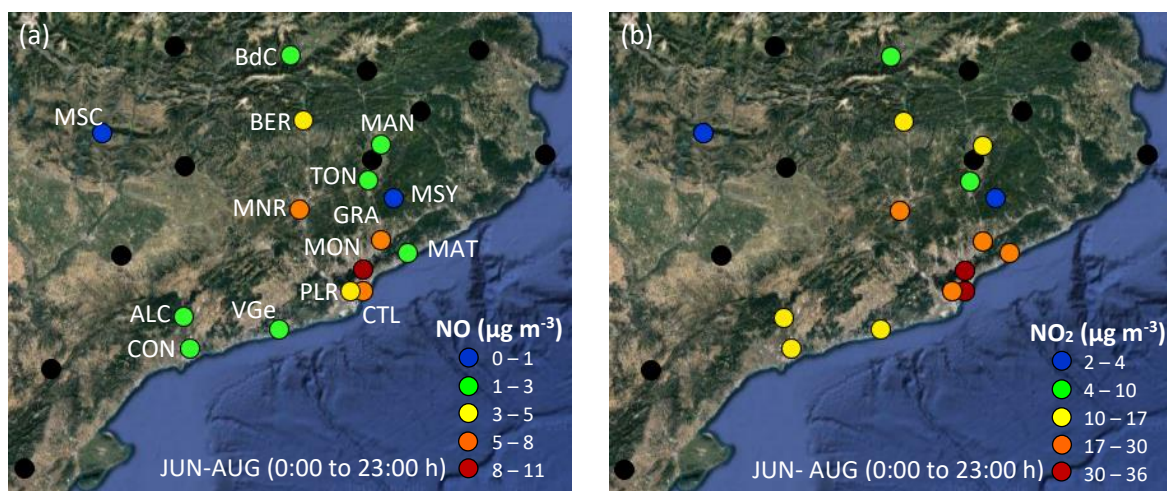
(a)

BdC
MSC
BER
MAN
TON
MSY
MNR
GRA
MON
MAT
PLR
CTL
ALC
VGe
CON

NO ($\mu g\ m^{-3}$)
0 – 1
1 – 3
3 – 5
5 – 8
8 – 11

JUN-AUG (0:00 to 23:00 h)

(b)

$NO_2$ ($\mu g\ m^{-3}$)
2 – 4
4 – 10
10 – 17
17 – 30
30 – 36

JUN- AUG (0:00 to 23:00 h)